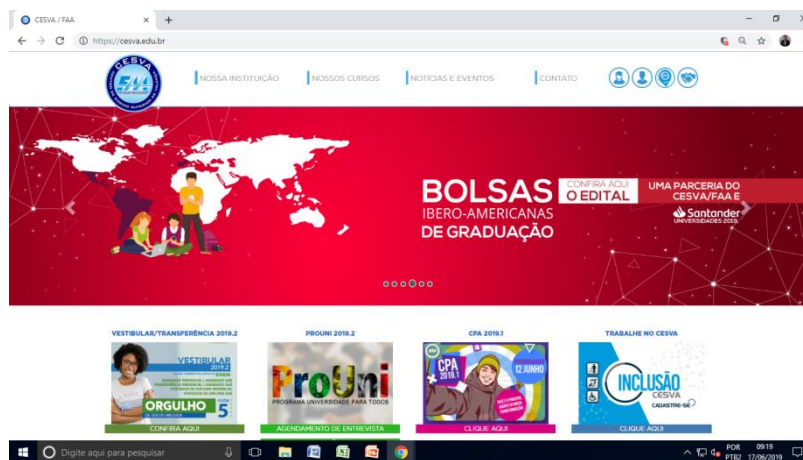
CESVA / FAA × +

https://cesva.edu.br

CESVA

NOSSA INSTITUIÇÃO | NOSSOS CURSOS | NOTÍCIAS E EVENTOS | CONTATO

BOLSAS IBERO-AMERICANAS DE GRADUAÇÃO

CONFIRA AQUI O EDITAL

UMA PARCERIA DO CESVA/FAA E

Santander UNIVERSIDADES 2019

VESTIBULAR/TRANSFERÊNCIA 2019.2

VESTIBULAR 2019.2

ORGULHO

5

CONFIRA AQUI

PROUNI 2019.2

ProUni

PROGRAMA UNIVERSIDADE PARA TODOS

AGENDAMENTO DE ENTREVISTA

CPA 2019.1

CPA 2019.1

12 JUNHO

CLIQUE AQUI

TRABALHE NO CESVA

INCLUSÃO CESVA

CADASTRE-SE

CLIQUE AQUI

Digite aqui para pesquisar

POR PTB2 09:19 17/06/2019